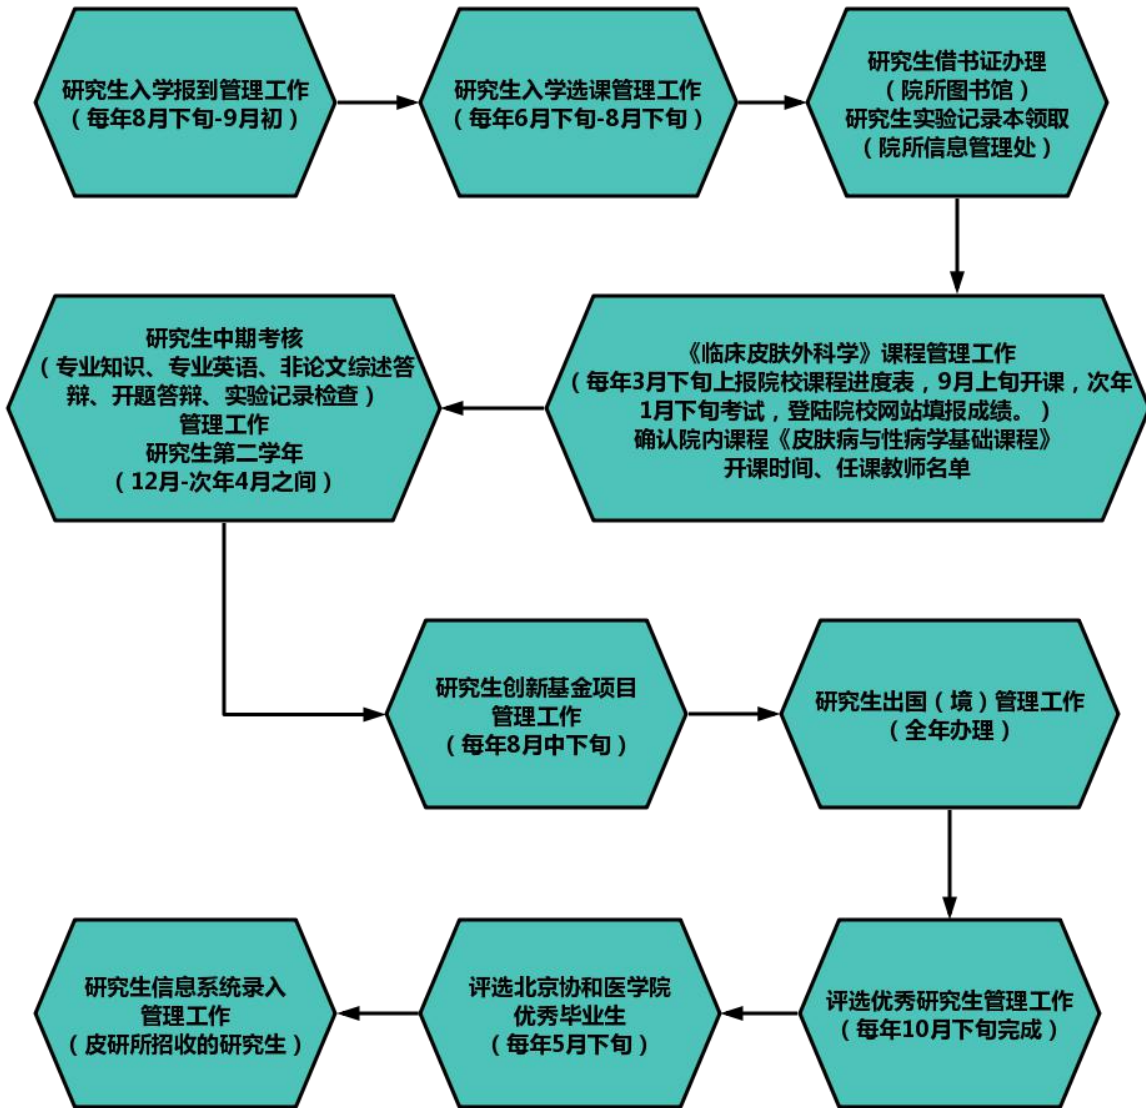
研究生入学报到管理工作
（每年8月下旬-9月初）

研究生入学选课管理工作
（每年6月下旬-8月下旬）

研究生借书证办理
（院所图书馆）
研究生实验记录本领取
（院所信息管理处）

《临床皮肤外科学》课程管理工作
（每年3月下旬上报院校课程进度表，9月上旬开课，次年1月下旬考试，登陆院校网站填报成绩。）
确认院内课程《皮肤病与性病学基础课程》
开课时间、任课教师名单

研究生中期考核
（专业知识、专业英语、非论文综述答辩、开题答辩、实验记录检查）
管理工作
研究生第二学年
（12月-次年4月之间）

研究生创新基金项目
管理工作
（每年8月中下旬）

研究生出国（境）管理工作
（全年办理）

评选优秀研究生管理工作
（每年10月下旬完成）

评选北京协和医学院
优秀毕业生
（每年5月下旬）

研究生信息系统录入
管理工作
（皮研所招收的研究生）